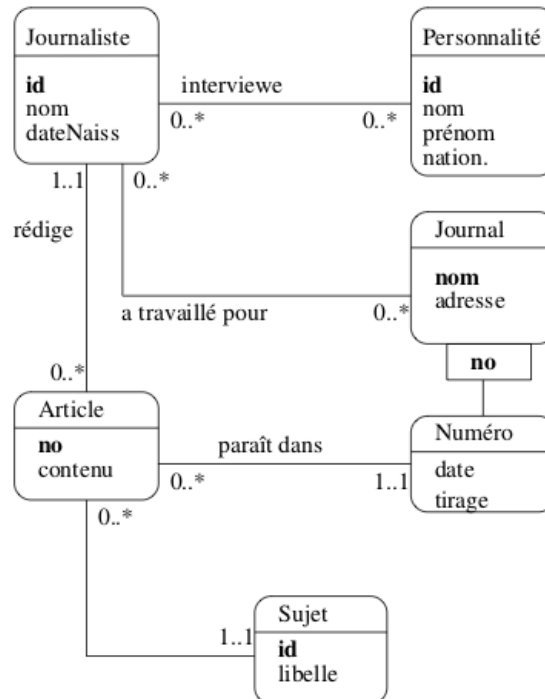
Journaliste

**id**
nom
dateNaiss

interviewe

0..*

0..*

Personnalité

**id**
nom
prénom
nation.

1..1

0..*

rédige

Journal

**nom**
adresse

a travaillé pour

0..*

no

0..*

Article

**no**
contenu

paraît dans

0..*

1..1

Numéro

date
tirage

0..*

1..1

Sujet

**id**
libelle